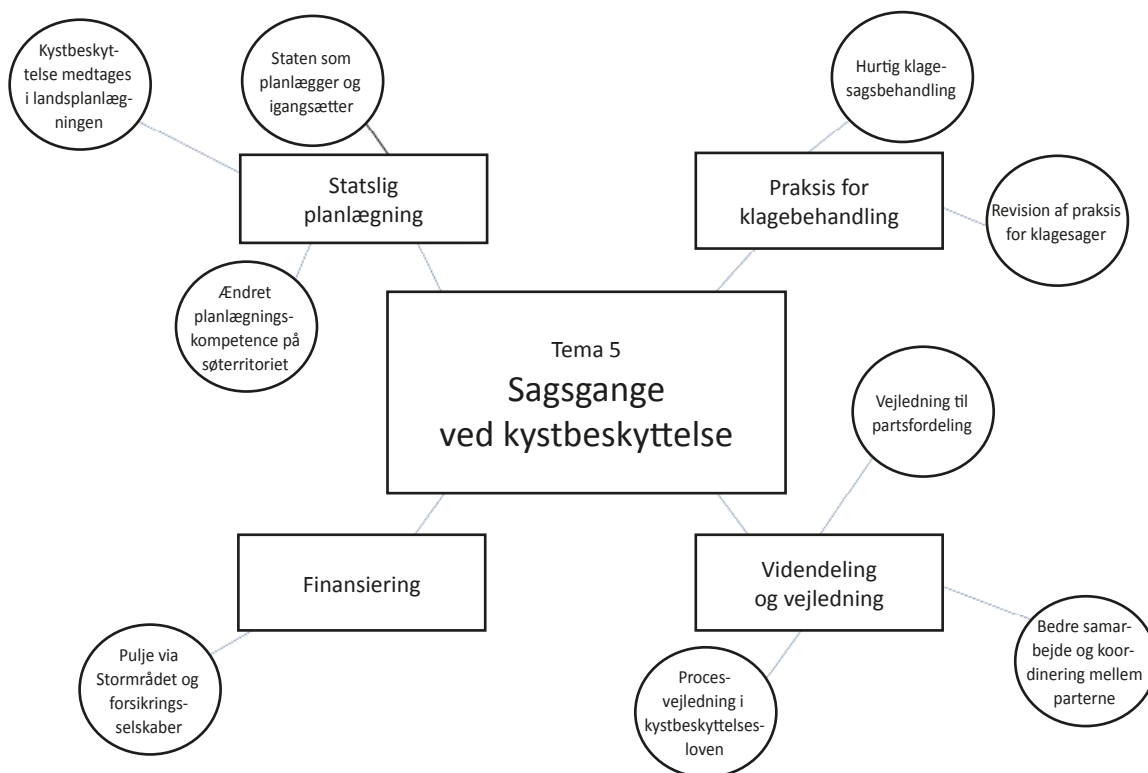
Tema 5
Sagsgange ved kystbeskyttelse

Statslig planlægning

Kystbeskyttelse medtages i landsplanlægningen

Staten som planlægger og igangsætter

Ændret planlægningskompetence på søterritoriet

Praksis for klagebehandling

Hurtig klagesagsbehandling

Revision af praksis for klagesager

Finansiering

Pulje via Stormrådet og forsikringsselskaber

Videndeling og vejledning

Vejledning til partsfordeling

Bedre samarbejde og koordinering mellem parterne

Procesvejledning i kystbeskyttelsesloven